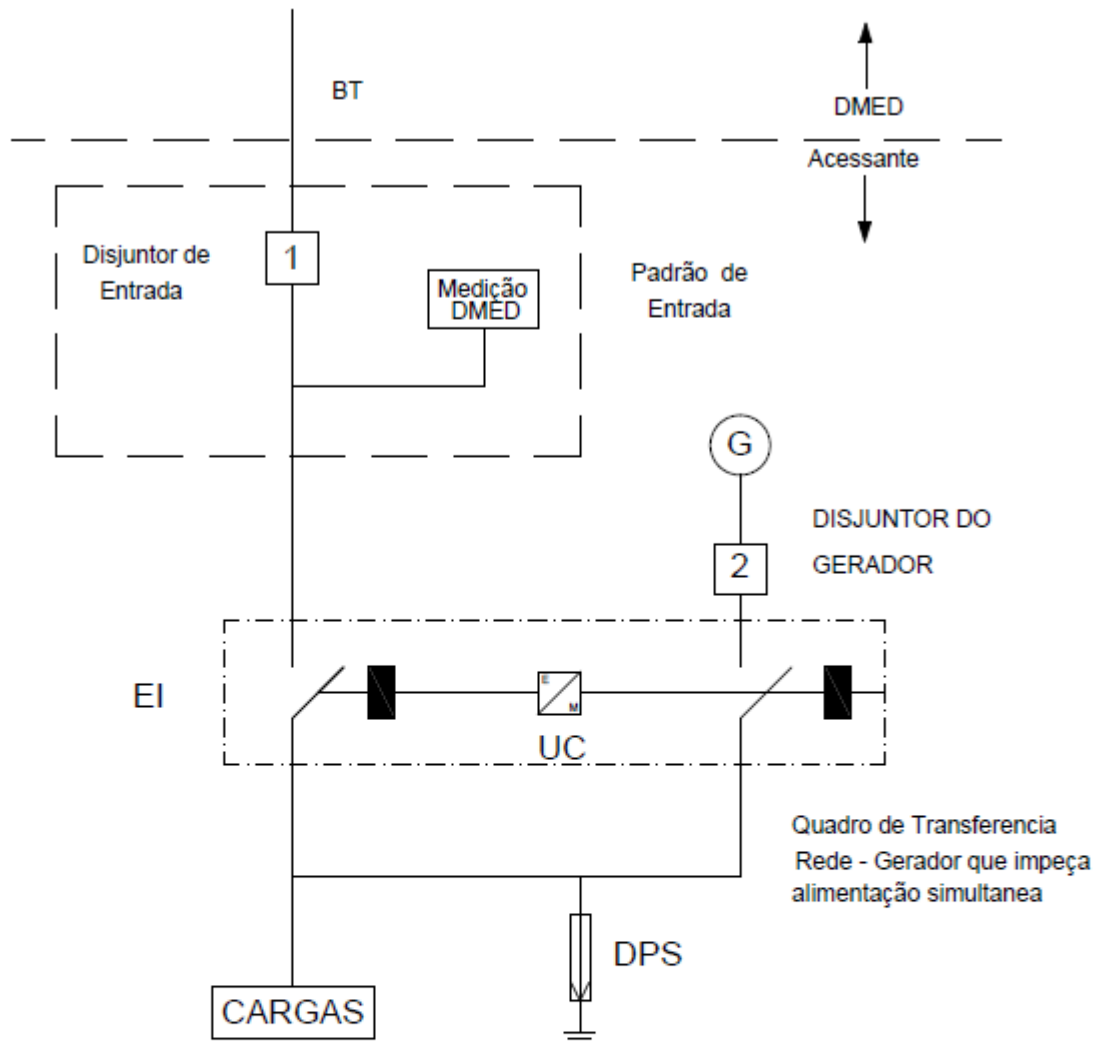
BT

DMED

Acessante

Disjuntor de Entrada

1

Medição DMED

Padrão de Entrada

G

DISJUNTOR DO GERADOR

2

EI

E

M

UC

Quadro de Transferencia Rede - Gerador que impeça alimentação simultanea

DPS

CARGAS